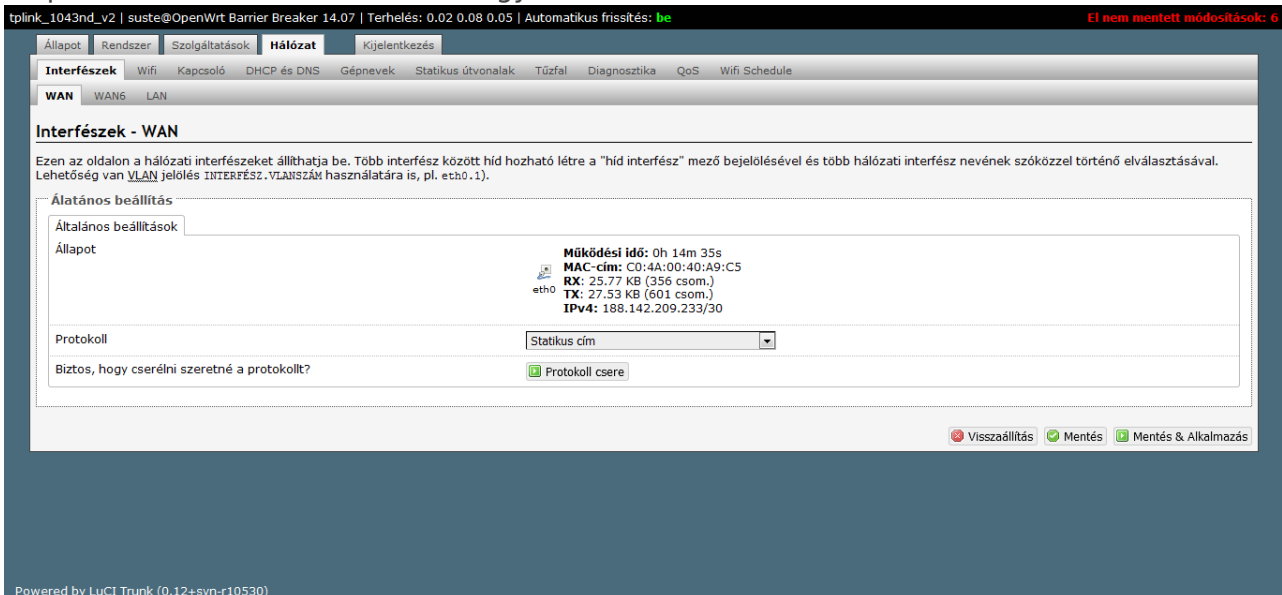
tplink_1043nd_v2 | suste@OpenWrt Barrier Breaker 14.07 | Terhelés: 0.02 0.08 0.05 | Automatikus frissítés: be

El nem mentett módosítások: 6

Állapot Rendszer Szolgáltatások Hálózat Kijelentkezés

Interfészek Wifi Kapcsoló DHCP és DNS Gépnevek Statikus útvonalak Tűzfal Diagnosztika QoS Wifi Schedule

WAN WAN6 LAN

Interfészek - WAN

Ezen az oldalon a hálózati interfészeket állíthatja be. Több interfész között híd hozható létre a "híd interfész" mező bejelölésével és több hálózati interfész nevének szóközzel történő elválasztásával. Lehetőség van VLAN jelölés INTERFÉSZ.VLANSZÁM használatára is, pl. eth0.1).

Általános beállítás

Általános beállítások

Állapot

eth0

Működési idő: 0h 14m 35s
MAC-cím: C0:4A:00:40:A9:C5
RX: 25.77 KB (356 csom.)
TX: 27.53 KB (601 csom.)
IPv4: 188.142.209.233/30

Protokoll

Statikus cím

Biztos, hogy cserélni szeretné a protokollt?

Protokoll csere

Visszaállítás Mentés Mentés & Alkalmazás

Powered by LuCI Trunk (0.12+svn-r10530)